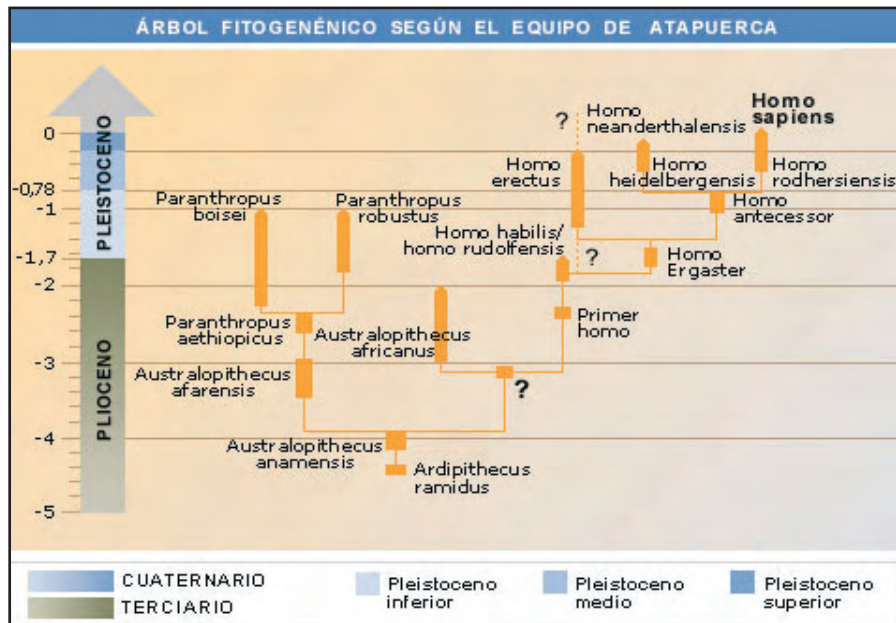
ÁRBOL FITOGENÉNICO SEGÚN EL EQUIPO DE ATAPUERCA

0
-0,78
-1
-1,7
-2
-3
-4
-5

PLEISTOCENO
PLIOCENO

Homo sapiens
Homo neanderthalensis
?
Homo erectus
Homo heidelbergensis
Homo rodhersiensis
Homo antecessor
Paranthropus boisei
Paranthropus robustus
Homo habilis/ homo rudolfensis
?
Homo Ergaster
Primer homo
Paranthropus aethiopicus
Australopithecus africanus
Australopithecus afarensis
?
Australopithecus anamensis
Ardipithecus ramidus

CUATERNARIO
TERCIARIO
Pleistoceno inferior
Pleistoceno medio
Pleistoceno superior